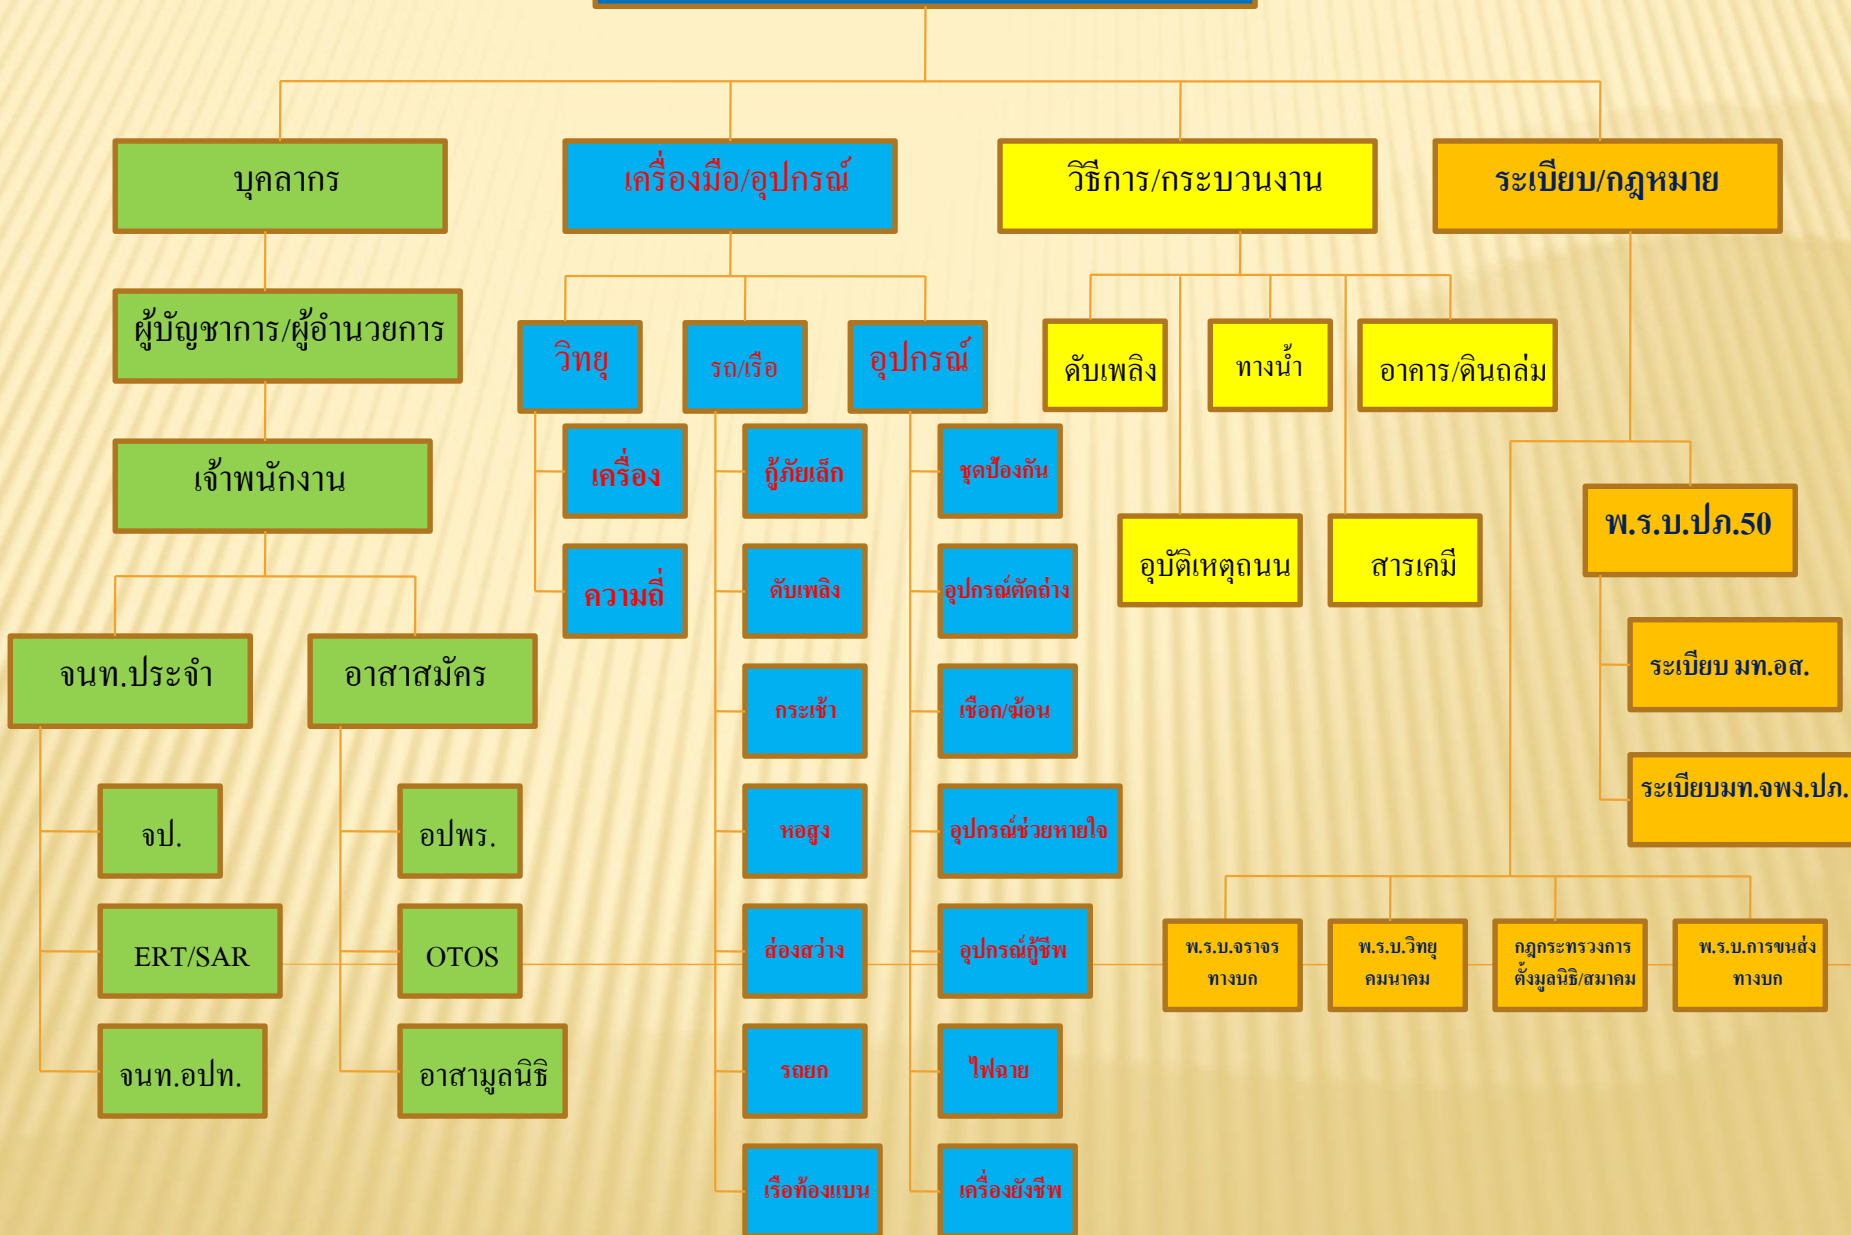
บุคลากร

ผู้บัญชาการ/ผู้อำนวยการ

เจ้าพนักงาน

จนท.ประจำ

อาสาสมัคร

จป.

ERT/SAR

จนท.อปท.

อปพร.

OTOS

อาสามูลนิธิ

เครื่องมือ/อุปกรณ์

วิทยุ

รถ/เรือ

อุปกรณ์

เครื่อง

ความถี่

กู้ภัยเล็ก

ดับเพลิง

กระเช้า

หอสูง

ส่องสว่าง

รอยก

เรือท้องแบน

ชุดป้องกัน

อุปกรณ์ตัดถ่าง

เชือก/ม้อน

อุปกรณ์ช่วยหายใจ

อุปกรณ์กู้ชีพ

ไฟฉาย

เครื่องยังชีพ

วิธีการ/กระบวนงาน

ดับเพลิง

ทางน้ำ

อาคาร/ดินถล่ม

อุบัติเหตุถนน

สารเคมี

ระเบียบ/กฎหมาย

พ.ร.บ.ปภ.50

ระเบียบ มท.อส.

ระเบียบมท.จพง.ปภ.

พ.ร.บ.จราจร ทางบก

พ.ร.บ.วิทยุ คมนาคม

กฎกระทรวงการ ตั้งมูลนิธิ/สมาคม

พ.ร.บ.การขนส่ง ทางบก